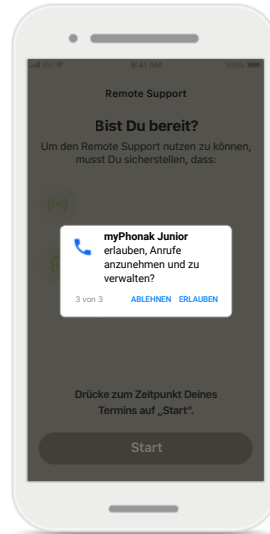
9:41 AM

Remote Support

Bist Du bereit?

Um den Remote Support nutzen zu können, musst Du sicherstellen, dass:

myPhonak Junior erlauben, Anrufe anzunehmen und zu verwalten?

3 von 3 ABLEHNEN ERLAUBEN

Drücke zum Zeitpunkt Deines Termins auf „Start".

Start